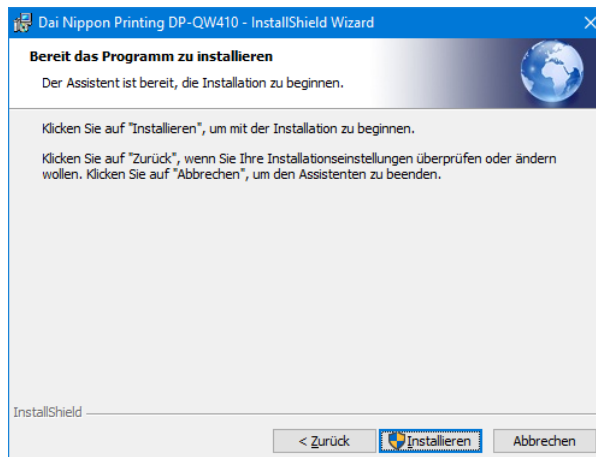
Dai Nippon Printing DP-QW410 - InstallShield Wizard

Bereit das Programm zu installieren

Der Assistent ist bereit, die Installation zu beginnen.

Klicken Sie auf "Installieren", um mit der Installation zu beginnen.

Klicken Sie auf "Zurück", wenn Sie Ihre Installationseinstellungen überprüfen oder ändern wollen. Klicken Sie auf "Abbrechen", um den Assistenten zu beenden.

InstallShield

< Zurück

Installieren

Abbrechen